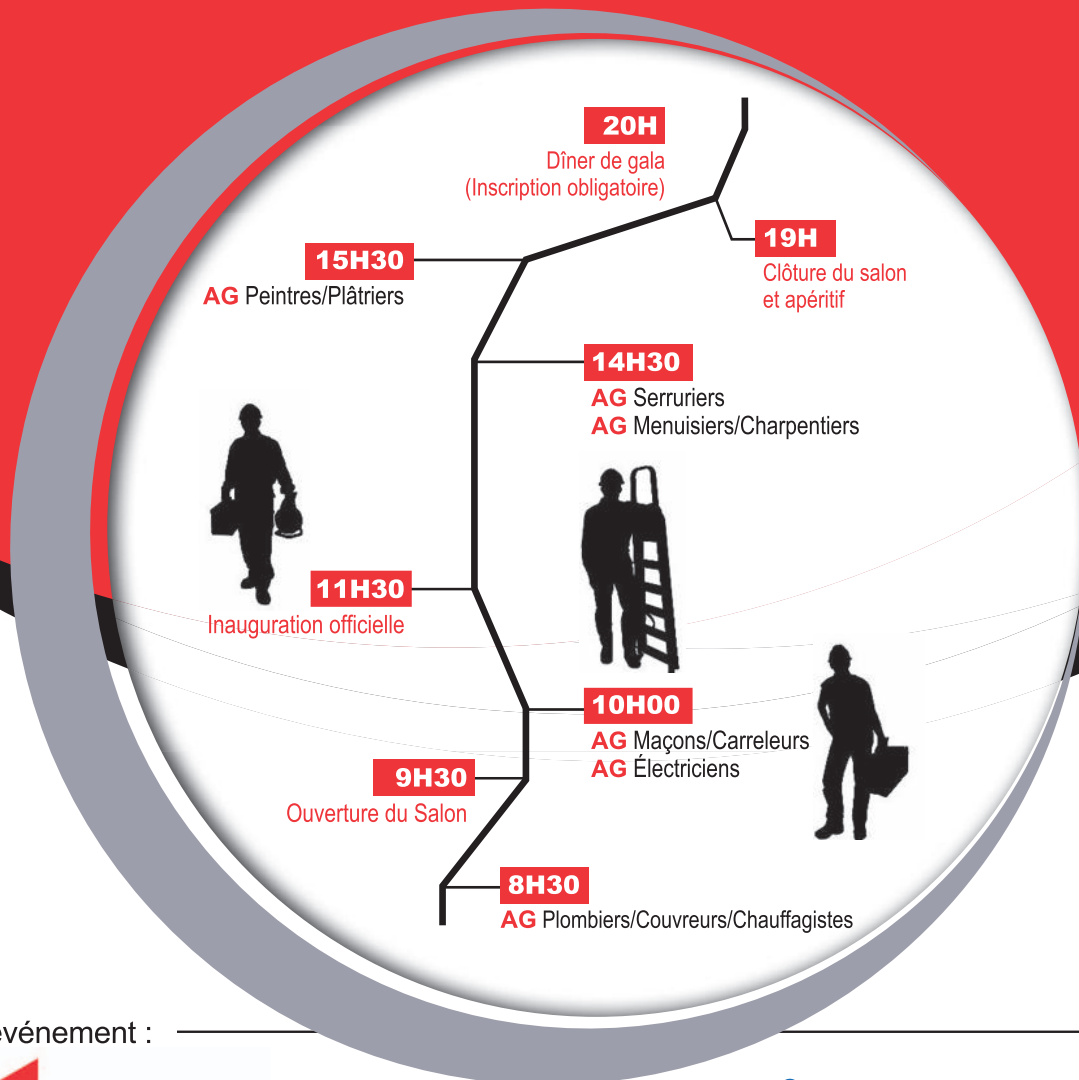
20H
Dîner de gala
(Inscription obligatoire)

19H
Clôture du salon et apéritif

15H30
AG Peintres/Plâtriers

14H30
AG Serruriers
AG Menuisiers/Charpentiers

11H30
Inauguration officielle

10H00
AG Maçons/Carreleurs
AG Électriciens

9H30
Ouverture du Salon

8H30
AG Plombiers/Couvreurs/Chauffagistes

événement :